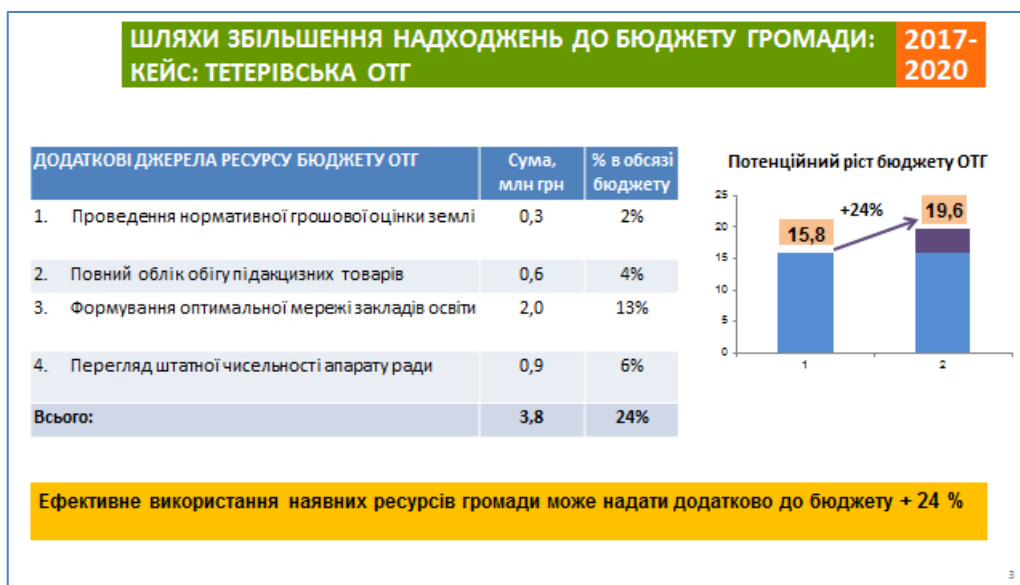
ШЛЯХИ ЗБІЛЬШЕННЯ НАДХОДЖЕНЬ ДО БЮДЖЕТУ ГРОМАДИ: КЕЙС: ТЕТЕРІВСЬКА ОТГ

2017-2020

| ДОДАТКОВІ ДЖЕРЕЛА РЕСУРСУ БЮДЖЕТУ ОТГ | Сума, млн грн | % в обсязі бюджету |
|---|---|---|
| 1. Проведення нормативної грошової оцінки землі | 0,3 | 2% |
| 2. Повний облік обігу підакцизних товарів | 0,6 | 4% |
| 3. Формування оптимальної мережі закладів освіти | 2,0 | 13% |
| 4. Перегляд штатної чисельності апарату ради | 0,9 | 6% |
| Всього: | 3,8 | 24% |

Потенційний ріст бюджету ОТГ

25
20
15
10
5
0

15,8
+24%
19,6

1
2

Ефективне використання наявних ресурсів громади може надати додатково до бюджету + 24 %

3